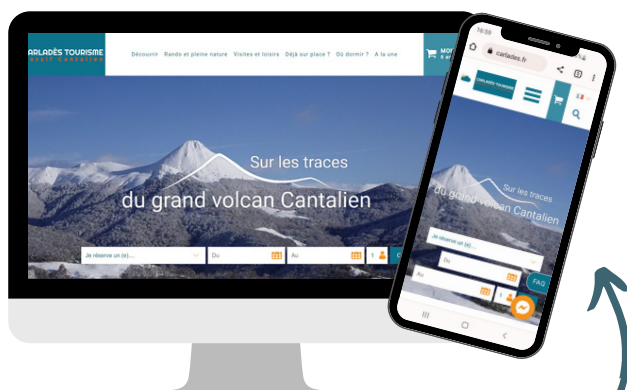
ARLADÈS TOURISME
assif Cantalien

Découvrir Rando et pleine nature Visites et loisirs Déjà sur place ? Où dormir ? A la une

MO

Sur les traces
du grand volcan Cantalien

Je réserve un (e)...
Du
Au
1

16:56
carlades.fr

CARLADÈS TOURISME

Sur les traces
du grand volcan Cantalien

Je réserve un (e)...
Du
Au

FAQ